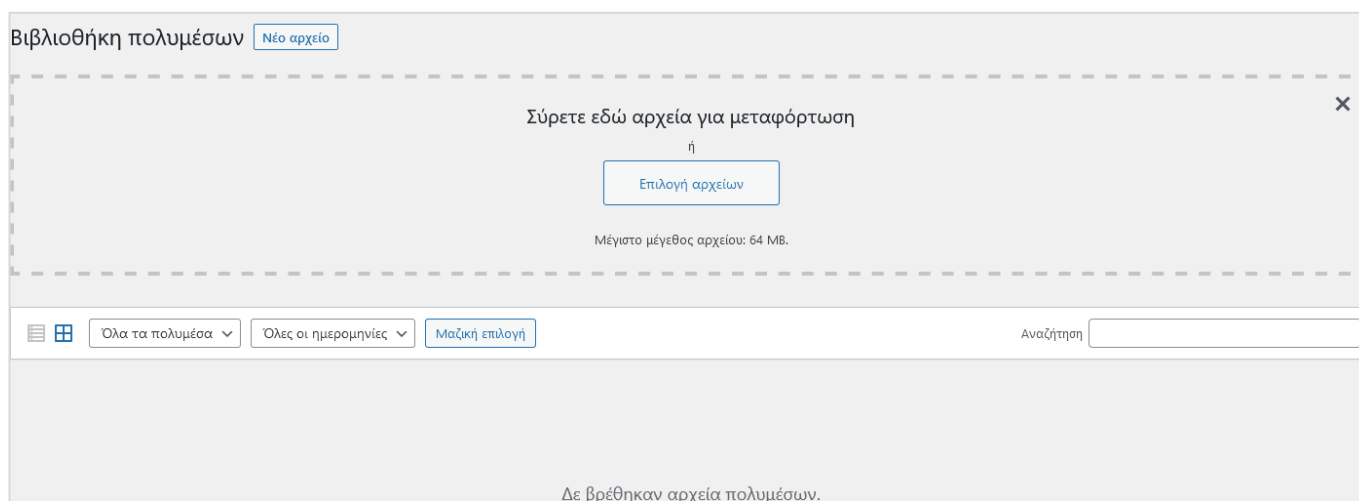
Βιβλιοθήκη πολυμέσων Νέο αρχείο

Σύρετε εδώ αρχεία για μεταφόρτωση

ή

Επιλογή αρχείων

Μέγιστο μέγεθος αρχείου: 64 MB.

Όλα τα πολυμέσα

Όλες οι ημερομηνίες

Μαζική επιλογή

Αναζήτηση

Δε βρέθηκαν αρχεία πολυμέσων.